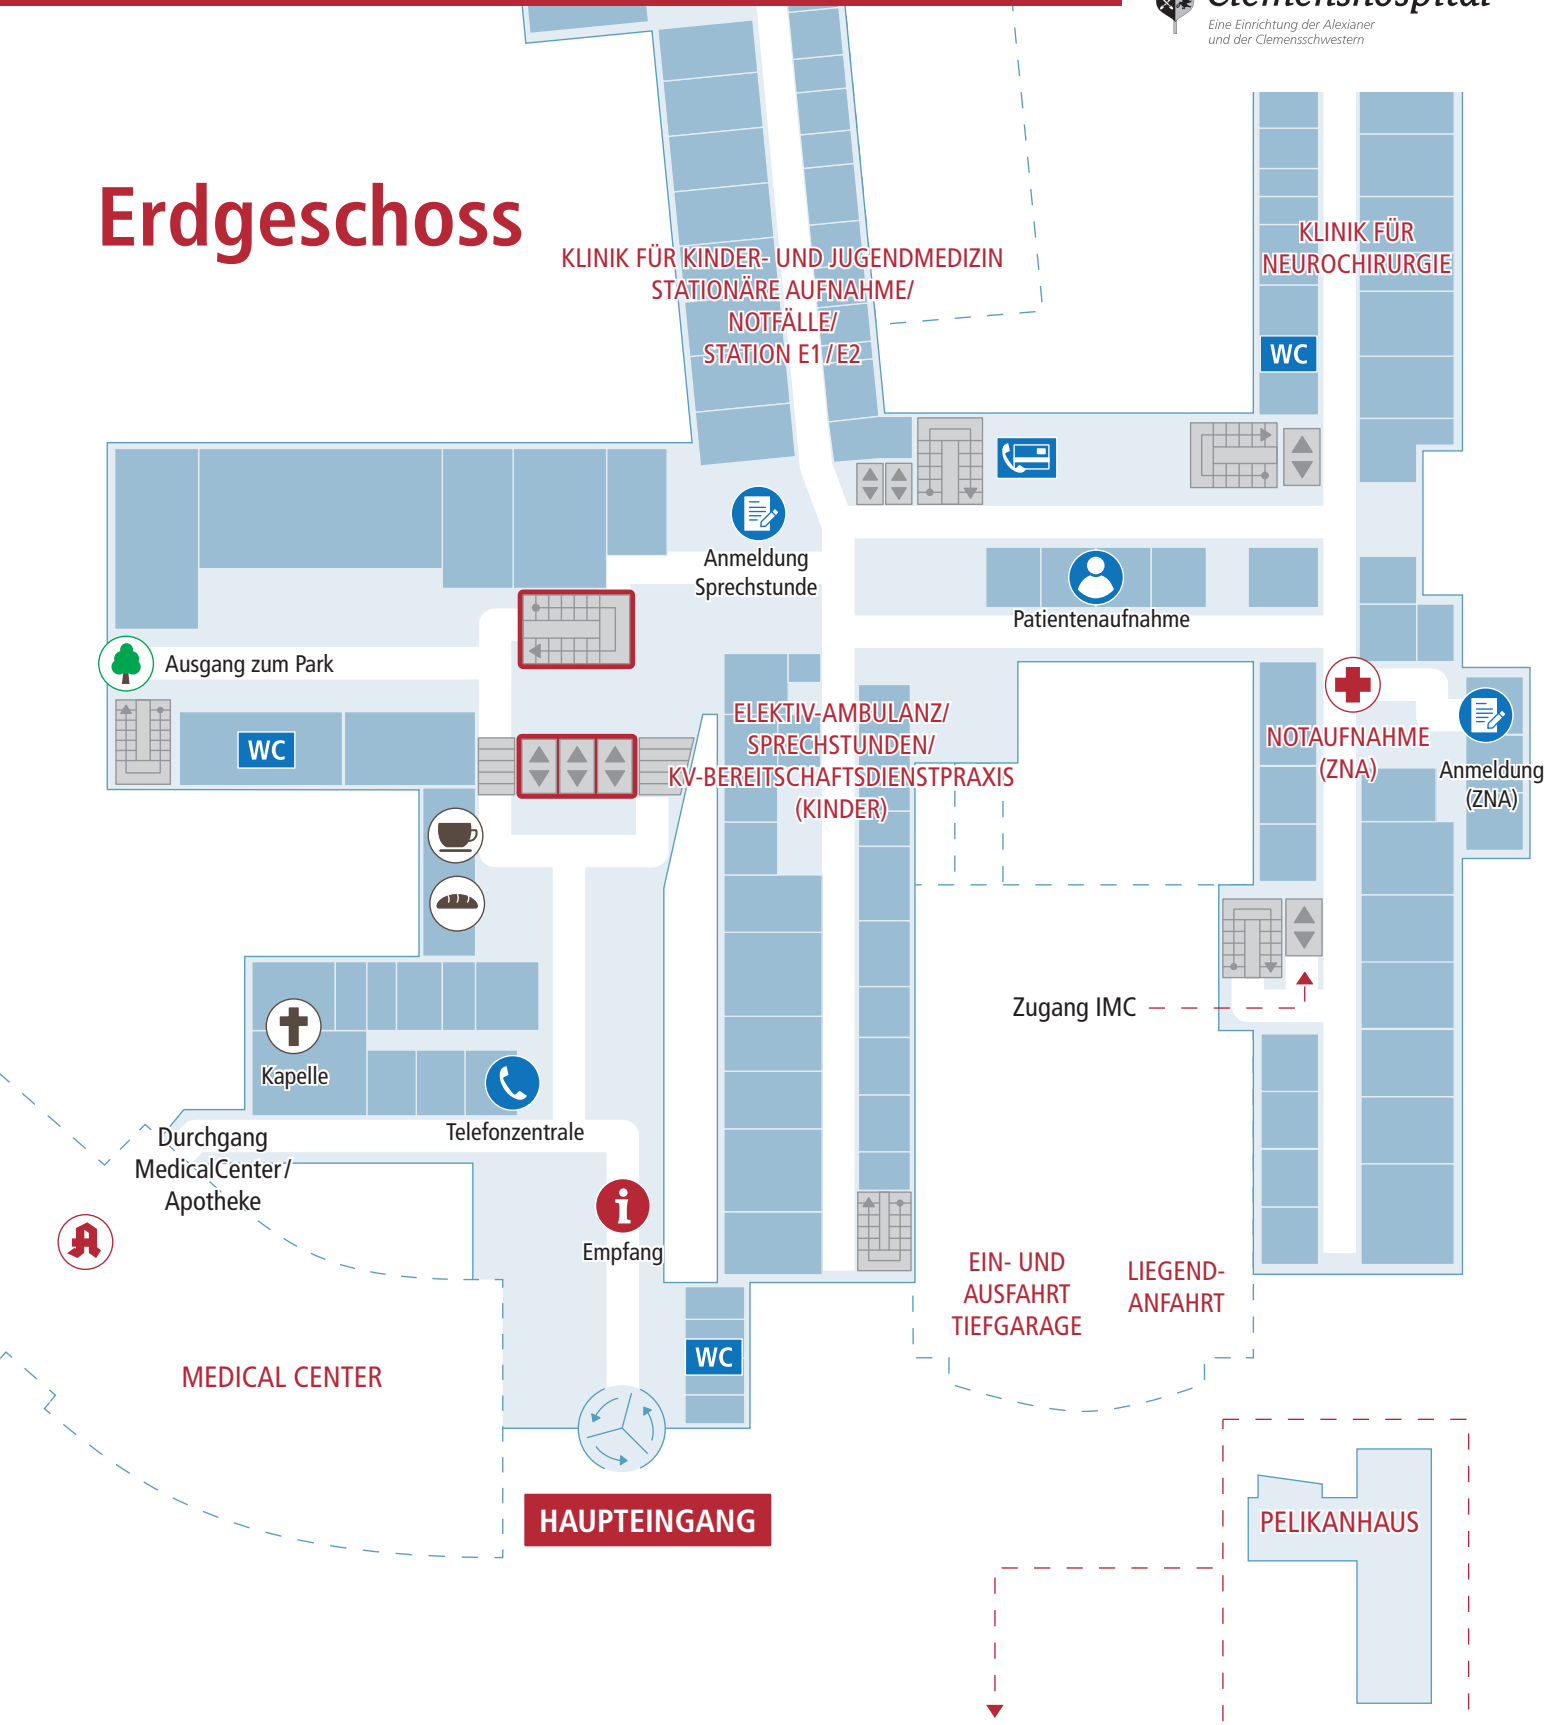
Clemenshospital
Eine Einrichtung der Alexianer und der Clemensschwestern

Erdgeschoss

KLINIK FÜR KINDER- UND JUGENDMEDIZIN
STATIONÄRE AUFNAHME/
NOTFÄLLE/
STATION E1/E2

KLINIK FÜR NEUROCHIRURGIE

WC

Anmeldung Sprechstunde

Patientenaufnahme

Ausgang zum Park

WC

ELEKTIV-AMBULANZ/
SPRECHSTUNDEN/
KV-BEREITSCHAFTSDIENSTPRAXIS
(KINDER)

NOTAUFNAHME (ZNA)

Anmeldung (ZNA)

Zugang IMC

Kapelle

Telefonzentrale

Durchgang MedicalCenter/ Apotheke

Empfang

WC

EIN- UND AUSFAHRT TIEFGARAGE

LIEGEND-ANFAHRT

MEDICAL CENTER

HAUPTEINGANG

PELIKANHAUS